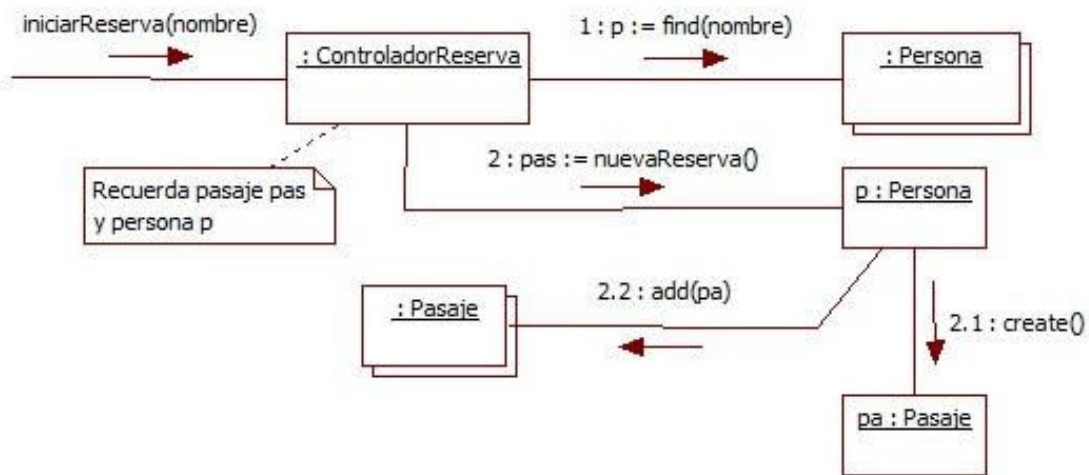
iniciarReserva(nombre)

: ControladorReserva

1 : p := find(nombre)

: Persona

2 : pas := nuevaReserva()

Recuerda pasaje pas y persona p

p : Persona

2.2 : add(pa)

: Pasaje

2.1 : create()

pa : Pasaje